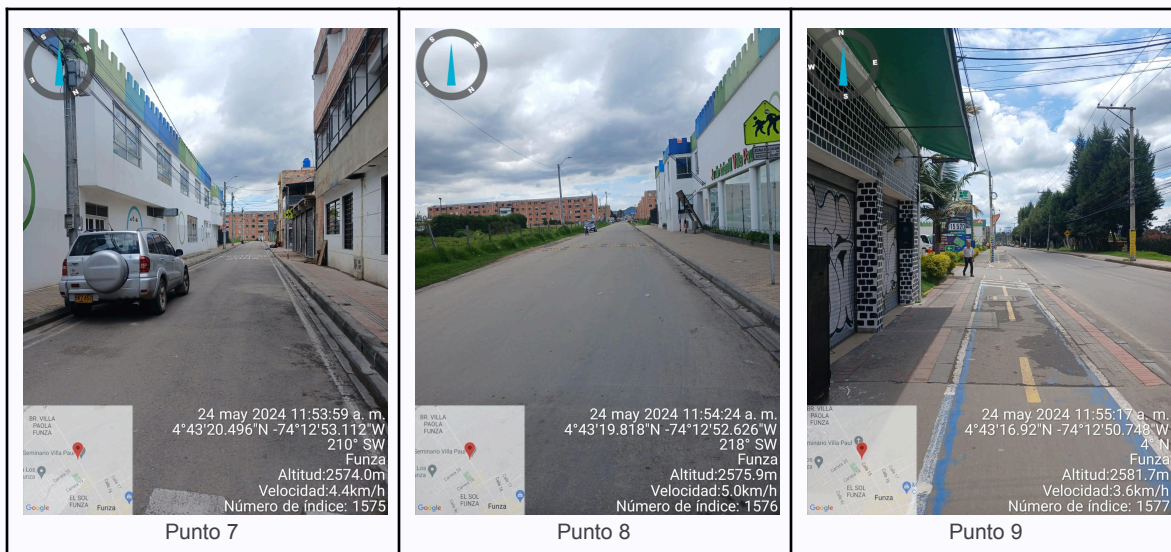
| | | |
|---|---|---|
| BR. VILLA PAOLA FUNZA<br>Seminario Villa Paul<br>Los Ángeles<br>EL SOL FUNZA<br>Funza<br>Google<br>24 may 2024 11:53:59 a. m.<br>4°43'20.496"N -74°12'53.112"W<br>210° SW<br>Funza<br>Altitud:2574.0m<br>Velocidad:4.4km/h<br>Número de índice: 1575 | BR. VILLA PAOLA FUNZA<br>Seminario Villa Paul<br>Los Ángeles<br>EL SOL FUNZA<br>Funza<br>Google<br>24 may 2024 11:54:24 a. m.<br>4°43'19.818"N -74°12'52.626"W<br>218° SW<br>Funza<br>Altitud:2575.9m<br>Velocidad:5.0km/h<br>Número de índice: 1576 | BR. VILLA PAOLA FUNZA<br>Seminario Villa Paul<br>EL SOL FUNZA<br>Funza<br>Google<br>24 may 2024 11:55:17 a. m.<br>4°43'16.92"N -74°12'50.748"W<br>4° N<br>Funza<br>Altitud:2581.7m<br>Velocidad:3.6km/h<br>Número de índice: 1577 |
| Punto 7 | Punto 8 | Punto 9 |